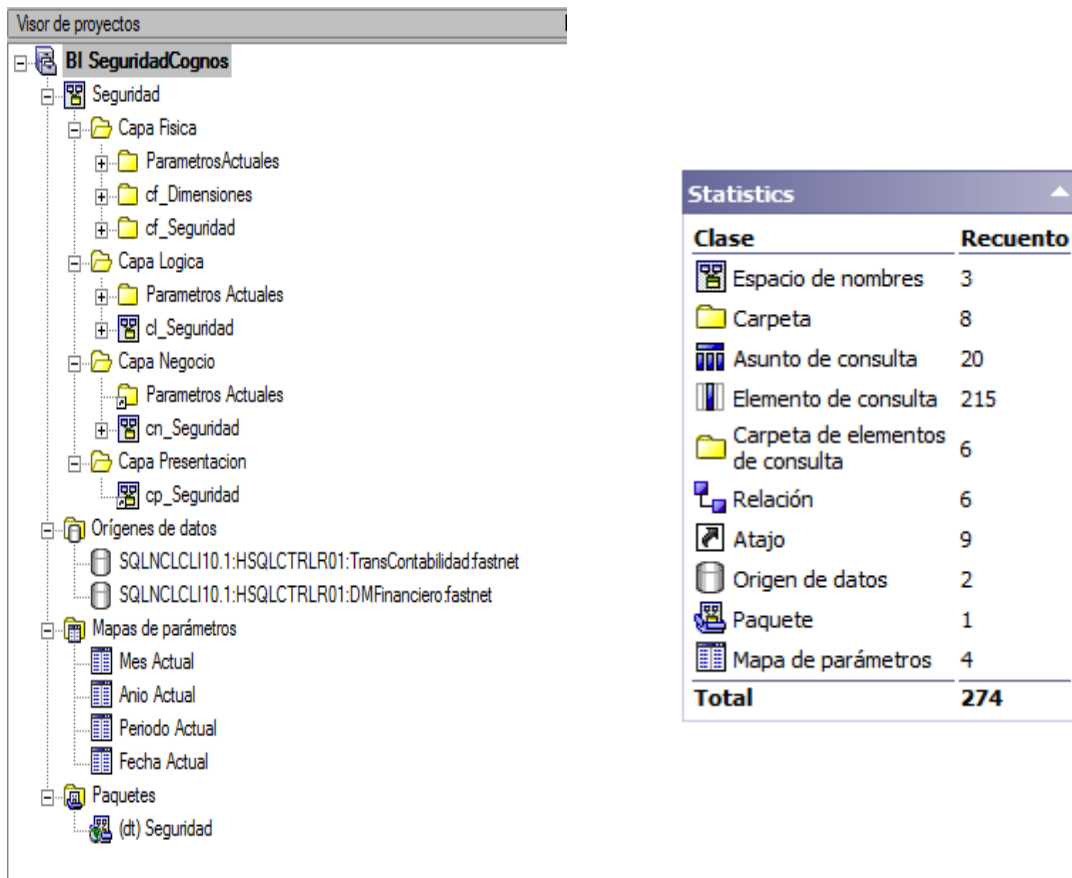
Visor de proyectos

BI SeguridadCognos
Seguridad
Capa Fisica
ParametrosActuales
cf_Dimensiones
cf_Seguridad
Capa Logica
Parametros Actuales
cl_Seguridad
Capa Negocio
Parametros Actuales
cn_Seguridad
Capa Presentacion
cp_Seguridad
Orígenes de datos
SQLNCLCLI10.1:HSQLCTRLR01:TransContabilidad:fastnet
SQLNCLCLI10.1:HSQLCTRLR01:DMFinanciero:fastnet
Mapas de parámetros
Mes Actual
Anio Actual
Periodo Actual
Fecha Actual
Paquetes
(dt) Seguridad

Statistics

| Clase | Recuento |
|---|---|
| Espacio de nombres | 3 |
| Carpeta | 8 |
| Asunto de consulta | 20 |
| Elemento de consulta | 215 |
| Carpeta de elementos de consulta | 6 |
| Relación | 6 |
| Atajo | 9 |
| Origen de datos | 2 |
| Paquete | 1 |
| Mapa de parámetros | 4 |
| Total | 274 |